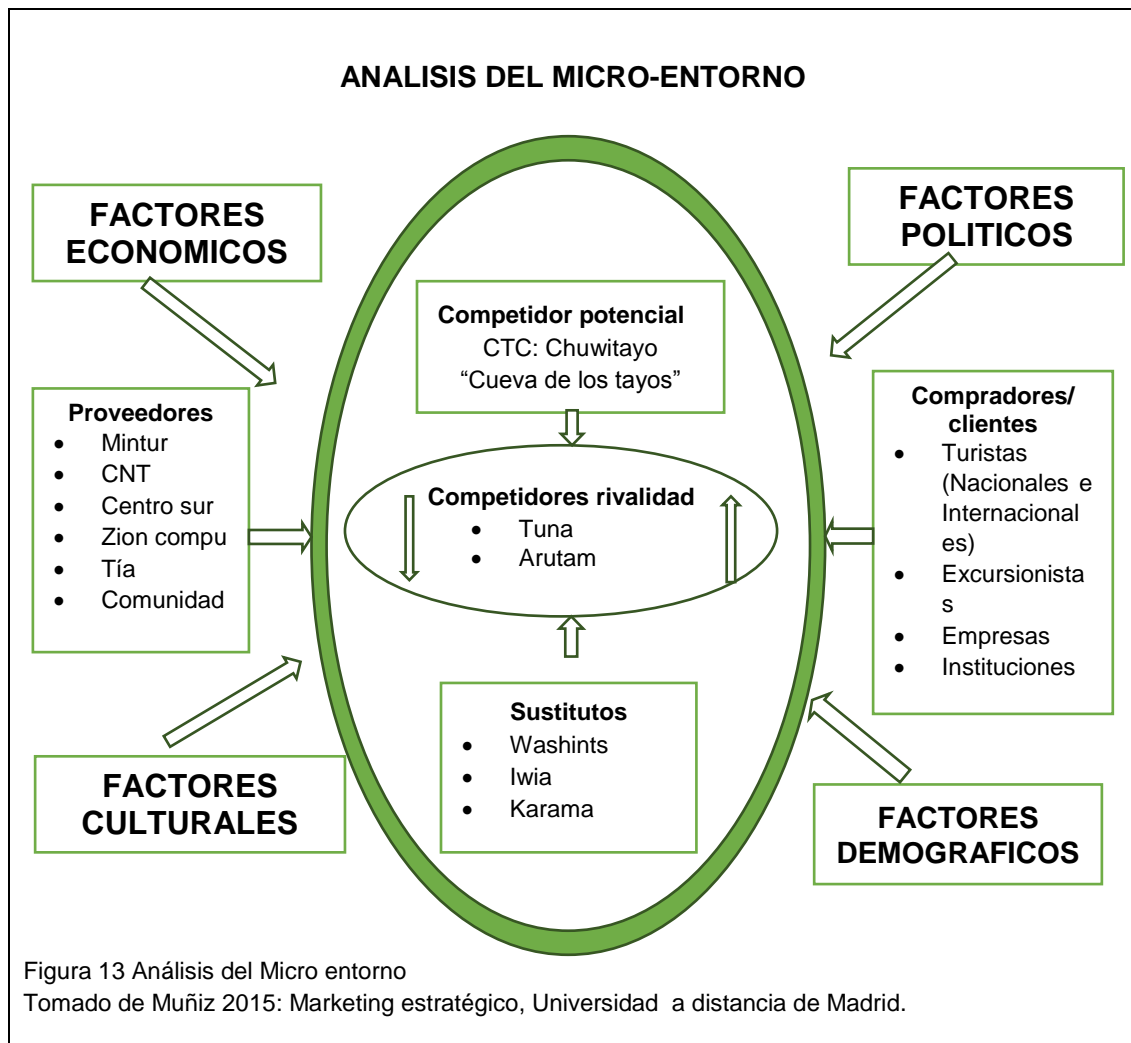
ANALISIS DEL MICRO-ENTORNO

FACTORES ECONOMICOS

FACTORES POLITICOS

Competidor potencial
CTC: Chuwitayo
"Cueva de los tayos"

Proveedores
- Mintur
- CNT
- Centro sur
- Zion compu
- Tía
- Comunidad

Competidores rivalidad
- Tuna
- Arutam

Compradores/ clientes
- Turistas (Nacionales e Internacionales)
- Excursionistas
- Empresas
- Instituciones

Sustitutos
- Washints
- Iwia
- Karama

FACTORES CULTURALES

FACTORES DEMOGRAFICOS

Figura 13 Análisis del Micro entorno
Tomado de Muñiz 2015: Marketing estratégico, Universidad a distancia de Madrid.